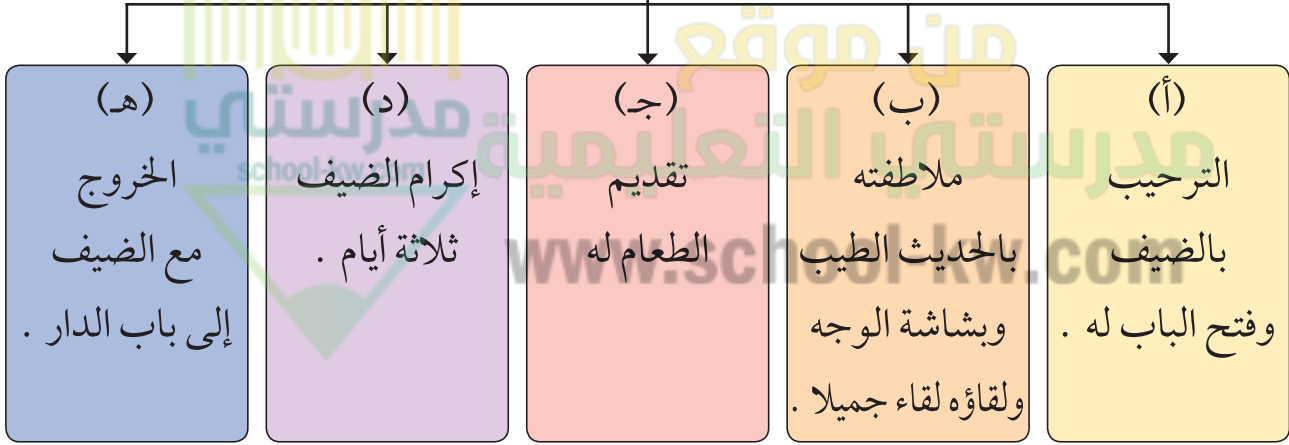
(أ)
الترحيب بالضيف وفتح الباب له .

(ب)
ملاطفته بالحديث الطيب وبشاشة الوجه ولقاؤه لقاء جميلا .

(جـ)
تقديم الطعام له

(د)
إكرام الضيف ثلاثة أيام .

(هـ)
الخروج مع الضيف إلى باب الدار .

من موقع مدرستي التعليمية
www.school-kw.com
مدرستي
school-kw.com